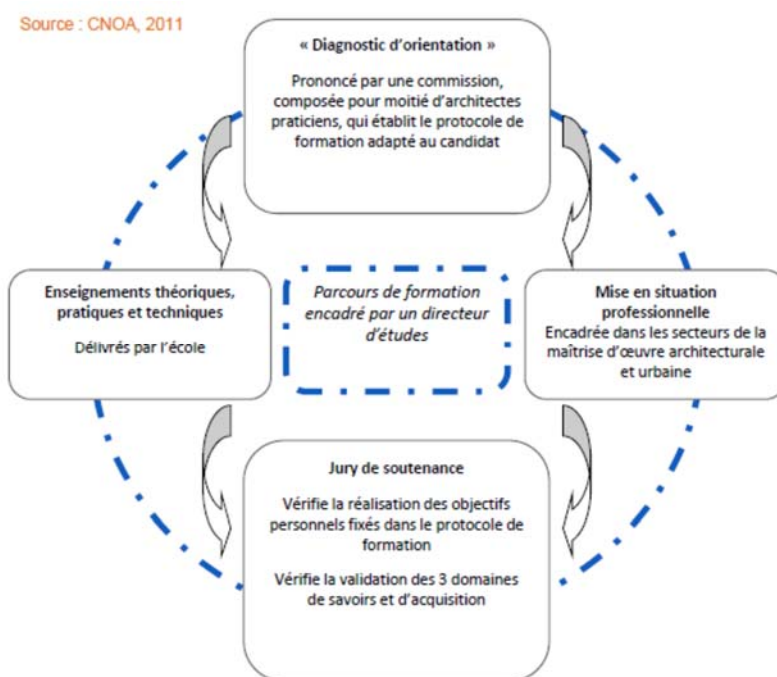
Source : CNOA, 2011

« Diagnostic d'orientation »

Prononcé par une commission, composée pour moitié d'architectes praticiens, qui établit le protocole de formation adapté au candidat

Enseignements théoriques, pratiques et techniques

Délivrés par l'école

Parcours de formation encadré par un directeur d'études

Mise en situation professionnelle

Encadrée dans les secteurs de la maîtrise d'œuvre architecturale et urbaine

Jury de soutenance

Vérifie la réalisation des objectifs personnels fixés dans le protocole de formation

Vérifie la validation des 3 domaines de savoirs et d'acquisition